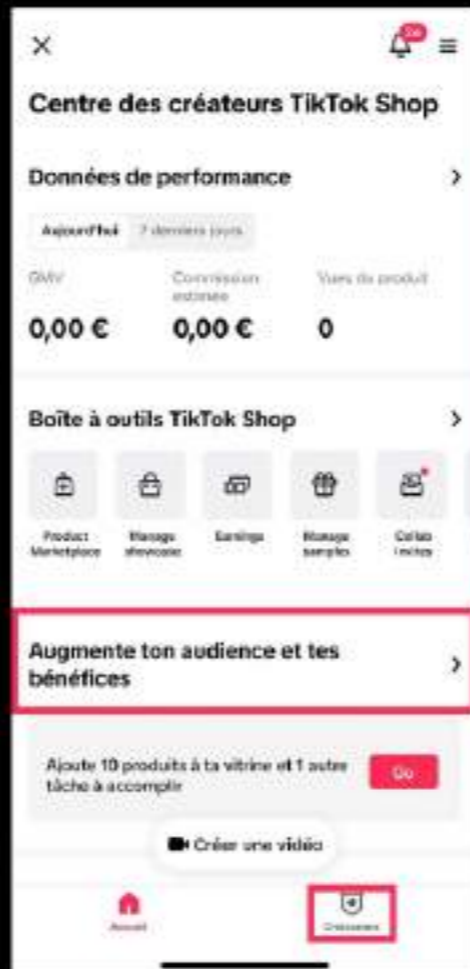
×

Centre des créateurs TikTok Shop

Données de performance >

Aujourd'hui 7 derniers jours

GMV
0,00 €

Commission estimée
0,00 €

Vues du produit
0

Boîte à outils TikTok Shop >

Product Marketplace

Manage showcase

Earnings

Manage samples

Collab invites

Augmente ton audience et tes bénéfices >

Ajoute 10 produits à ta vitrine et 1 autre tâche à accomplir

Go

Créer une vidéo

Accueil

Croissance